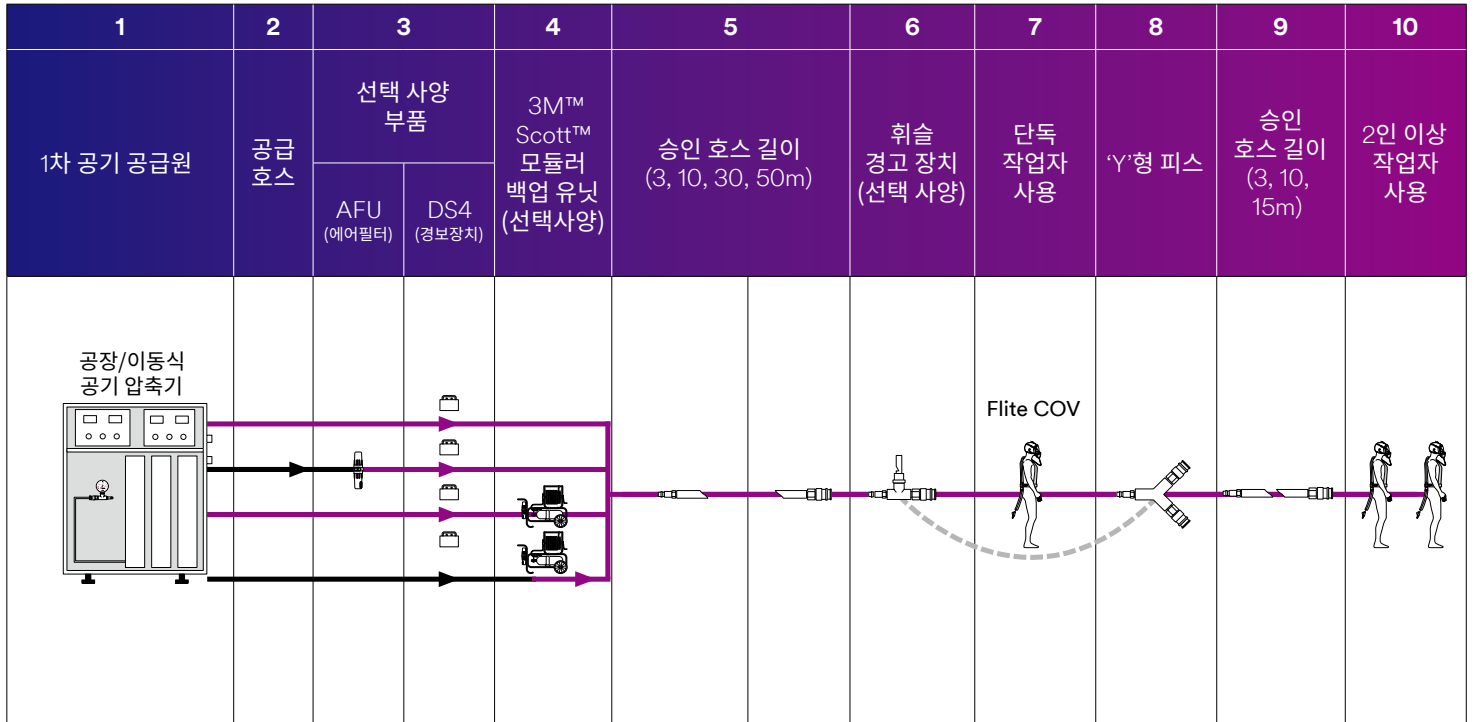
| 1 | 2 | 3 | | 4 | 5 | 6 | 7 | 8 | 9 | 10 |
|---|---|---|---|---|---|---|---|---|---|---|
| 1차 공기 공급원 | 공급 호스 | 선택 사양 부품 | | 3M™ Scott™ 모듈러 백업 유닛 (선택사양) | 승인 호스 길이 (3, 10, 30, 50m) | 휘슬 경고 장치 (선택 사양) | 단독 작업자 사용 | 'Y'형 피스 | 승인 호스 길이 (3, 10, 15m) | 2인 이상 작업자 사용 |
| | | AFU (에어필터) | DS4 (경보장치) | | | | | | | |

공장/이동식 공기 압축기

Flite COV